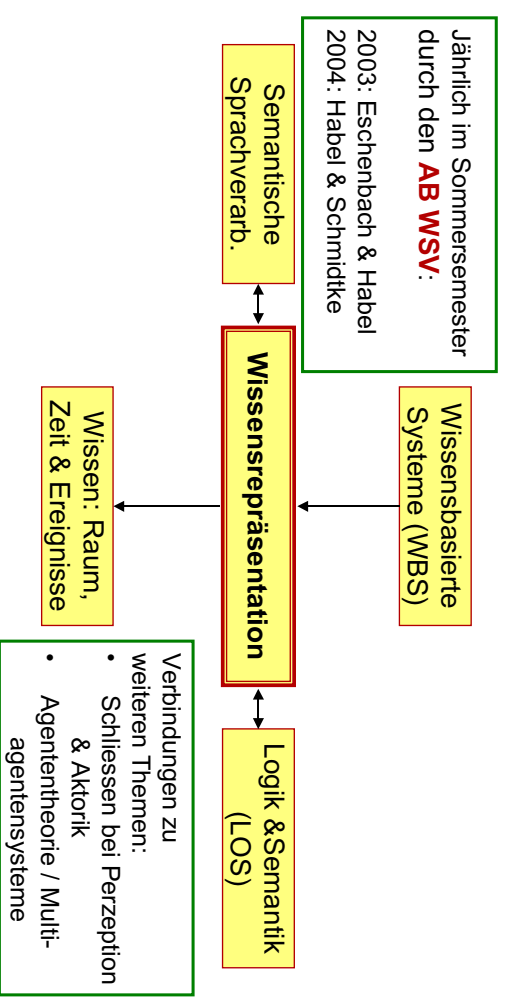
Jährlich im Sommersemester durch den **AB WSV**:
2003: Eschenbach & Habel
2004: Habel & Schmidtke

Semantische Sprachverarb.

Wissensbasierte Systeme (WBS)

Wissensrepräsentation

Wissen: Raum, Zeit & Ereignisse

Logik &Semantik (LOS)

Verbindungen zu weiteren Themen:
- Schliessen bei Perzeption & Aktorik
- Agententheorie / Multiagentensysteme